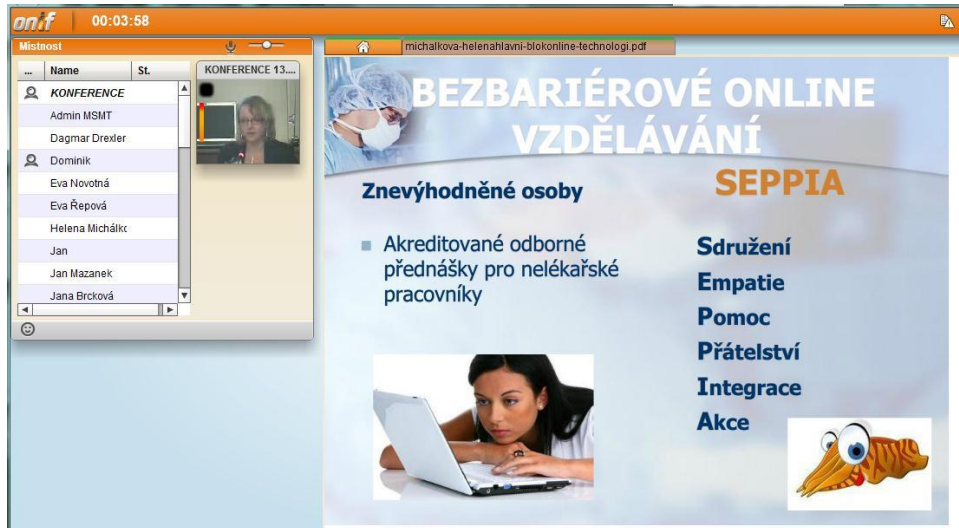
on!f 00:03:58

Mistnost

| ... | Name | St. |
|---|---|---|
| | KONFERENCE | |
| | Admin MSMT | |
| | Dagmar Drexler | |
| | Dominik | |
| | Eva Novotná | |
| | Eva Řepová | |
| | Helena Michálkc | |
| | Jan | |
| | Jan Mazanek | |
| | Jana Brcková | |

KONFERENCE 13....

michalkova-helenahlavni-blokonline-technologi.pdf

BEZBARIÉROVÉ ONLINE VZDĚLÁVÁNÍ

SEPPIA

Znevýhodněné osoby

Akreditované odborné přednášky pro nelékařské pracovníky

Sdružení
Empatie
Pomoc
Přátelství
Integrace
Akce